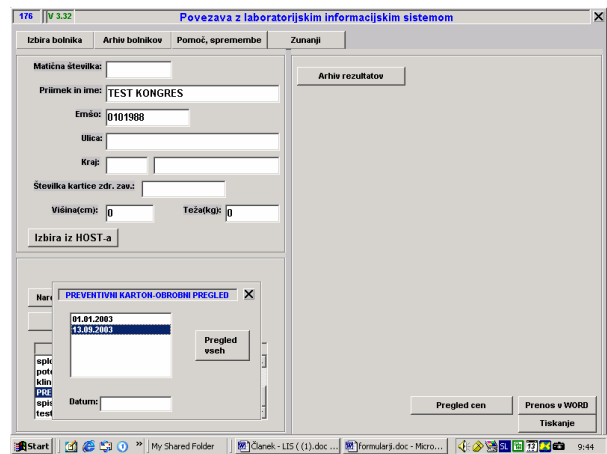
176 V 3.32 Povezava z laboratorijskim informacijskim sistemom

Izbira bolnika | Arhiv bolnikov | Pomoč, spremembe | Zunanji

Matična številka:

Priimek in ime: TEST KONGRES

Emšo: 0101988

Ulica:

Kraj:

Številka kartice zdr. zav.:

Višina(cm): 0

Teža(kg): 0

Izbira iz HOST-a

Arhiv rezultatov

Nar

splo
pote
klin
PRE
spis
test

PREVENTIVNI KARTON-OBROBNI PREGLED

01.01.2003
13.09.2003

Pregled vseh

Datum:

Pregled cen

Prenos v WORD

Tiskanje

Start | » | My Shared Folder | Članek - LIS ( (1).doc ... | formularji.doc - Micro... | 9:44